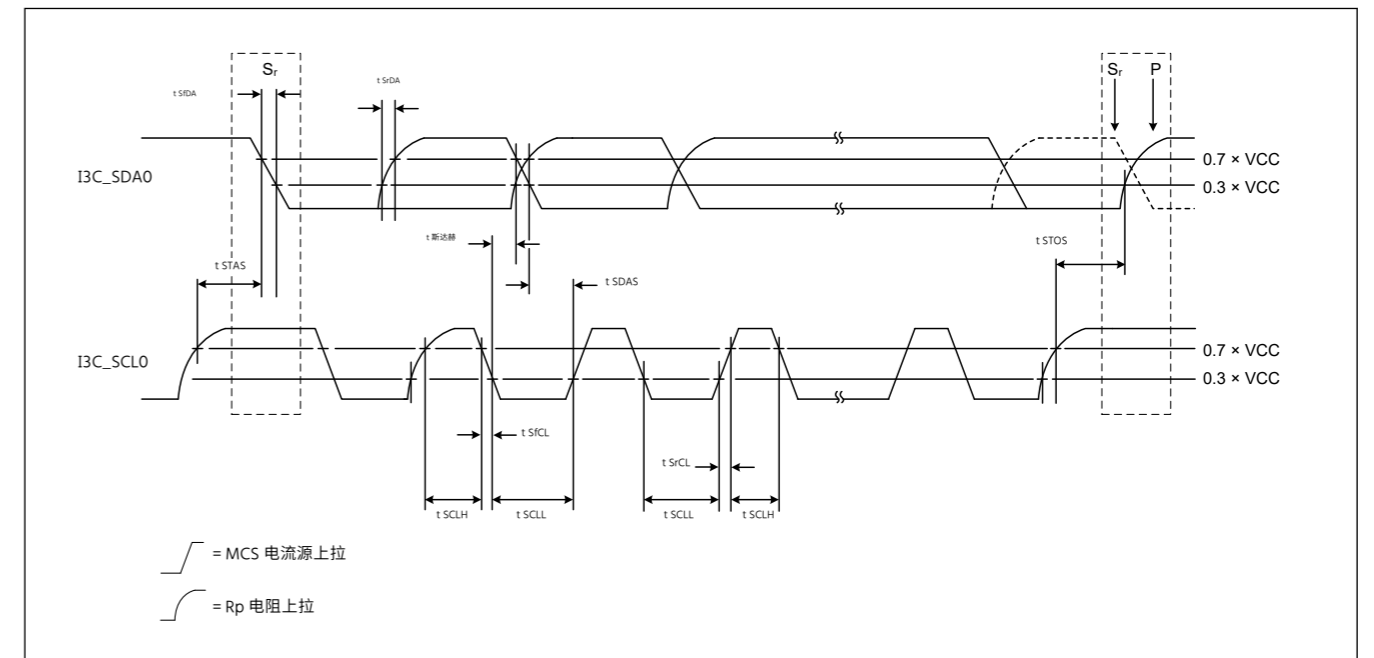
$S_r$

t SfDA

t SrDA

$S_r$ P

I3C_SDA0

0.7 × VCC

0.3 × VCC

t 斯达赫

t STOS

t STAS

t SDAS

I3C_SCL0

0.7 × VCC

0.3 × VCC

t SfCL

t SrCL

t SCLH

t SCLL

t SCLL

t SCLH

= MCS 电流源上拉

= Rp 电阻上拉